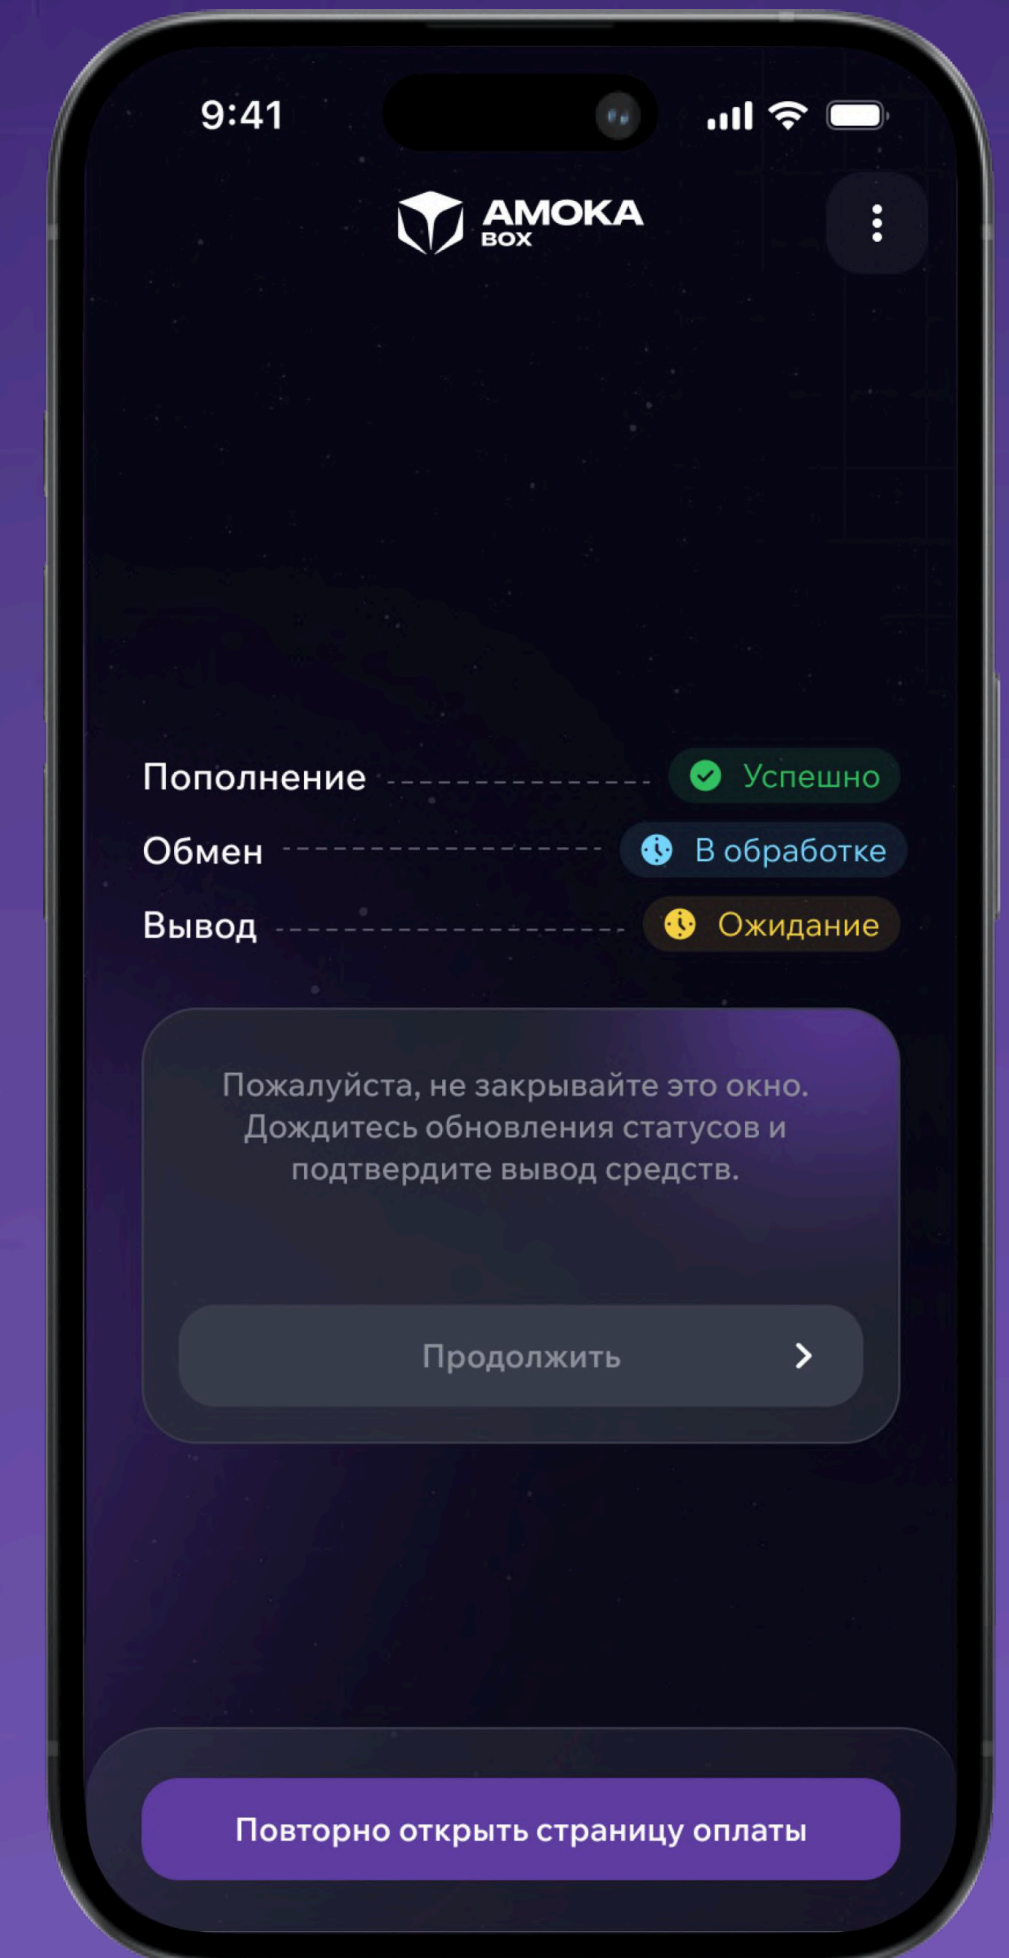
9:41

AMOKA BOX

Пополнение Успешно
Обмен В обработке
Вывод Ожидание

Пожалуйста, не закрывайте это окно. Дождитесь обновления статусов и подтвердите вывод средств.

Продолжить

Повторно открыть страницу оплаты